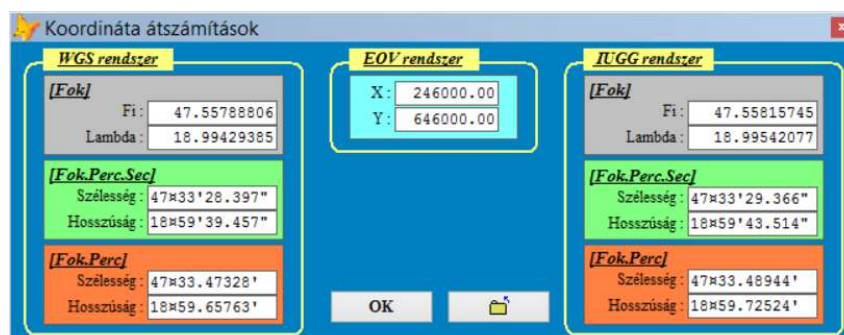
Koordináta átszámítások

WGS rendszer

[Fok]

Fi : 47.55788806

Lambda : 18.99429385

[Fok.Perc.Sec]

Szélesség : 47¤33'28.397"

Hosszúság : 18¤59'39.457"

[Fok.Perc]

Szélesség : 47¤33.47328'

Hosszúság : 18¤59.65763'

EOV rendszer

X : 246000.00

Y : 646000.00

OK

IUGG rendszer

[Fok]

Fi : 47.55815745

Lambda : 18.99542077

[Fok.Perc.Sec]

Szélesség : 47¤33'29.366"

Hosszúság : 18¤59'43.514"

[Fok.Perc]

Szélesség : 47¤33.48944'

Hosszúság : 18¤59.72524'